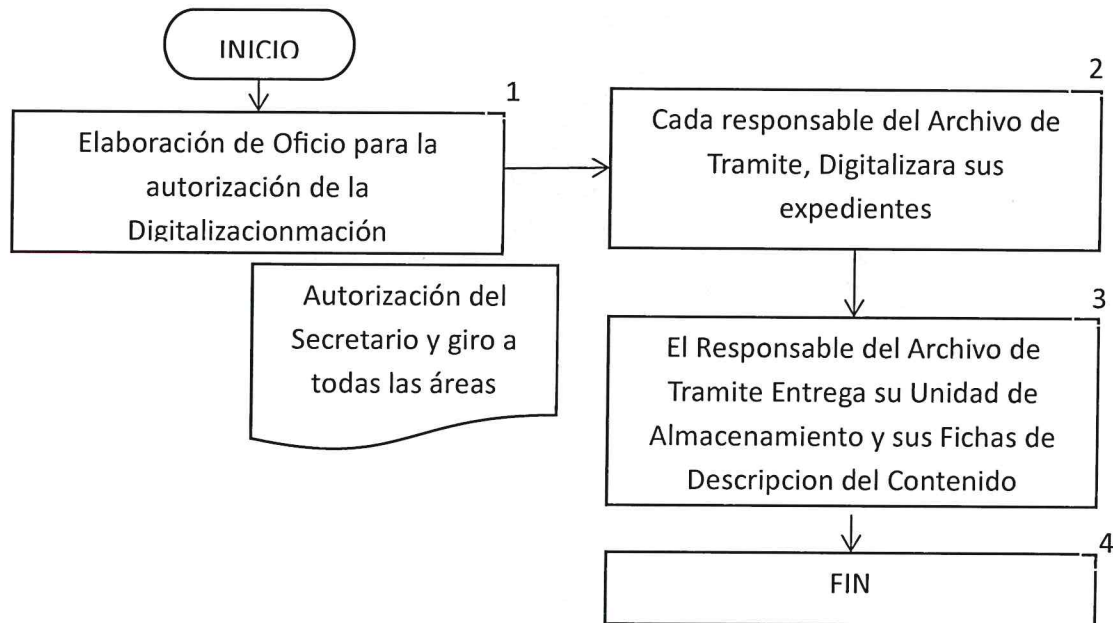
INICIO

1

Elaboración de Oficio para la autorización de la Digitalizacionmación

Autorización del Secretario y giro a todas las áreas

2

Cada responsable del Archivo de Tramite, Digitalizara sus expedientes

3

El Responsable del Archivo de Tramite Entrega su Unidad de Almacenamiento y sus Fichas de Descripcion del Contenido

4

FIN